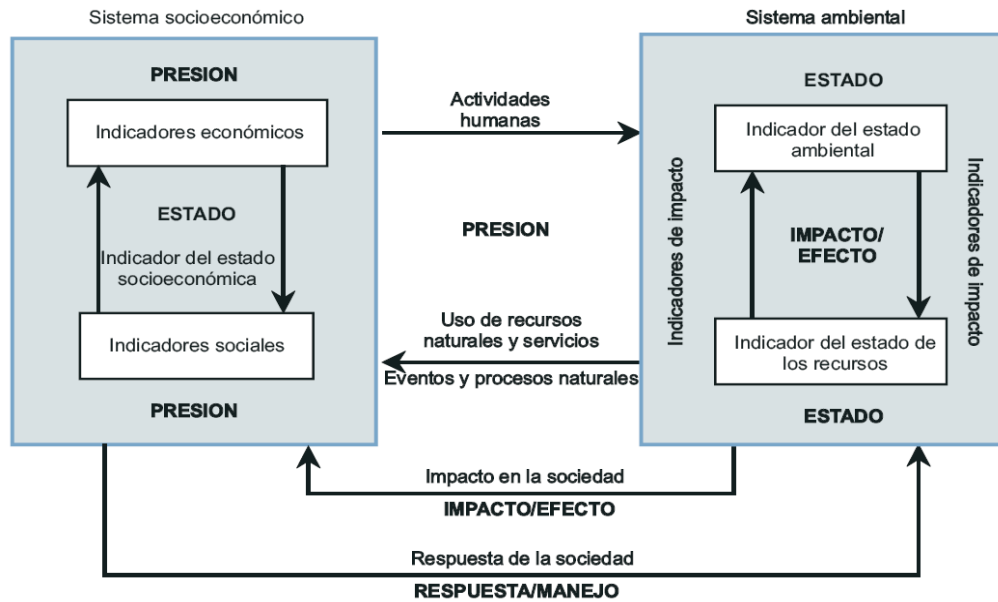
Sistema socioeconómico

PRESION

Indicadores económicos

ESTADO

Indicador del estado socioeconómica

Indicadores sociales

PRESION

Actividades humanas

PRESION

Uso de recursos naturales y servicios

Eventos y procesos naturales

Sistema ambiental

ESTADO

Indicador del estado ambiental

Indicadores de impacto

IMPACTO/ EFECTO

Indicadores de impacto

Indicador del estado de los recursos

ESTADO

Impacto en la sociedad

IMPACTO/EFECTO

Respuesta de la sociedad

RESPUESTA/MANEJO